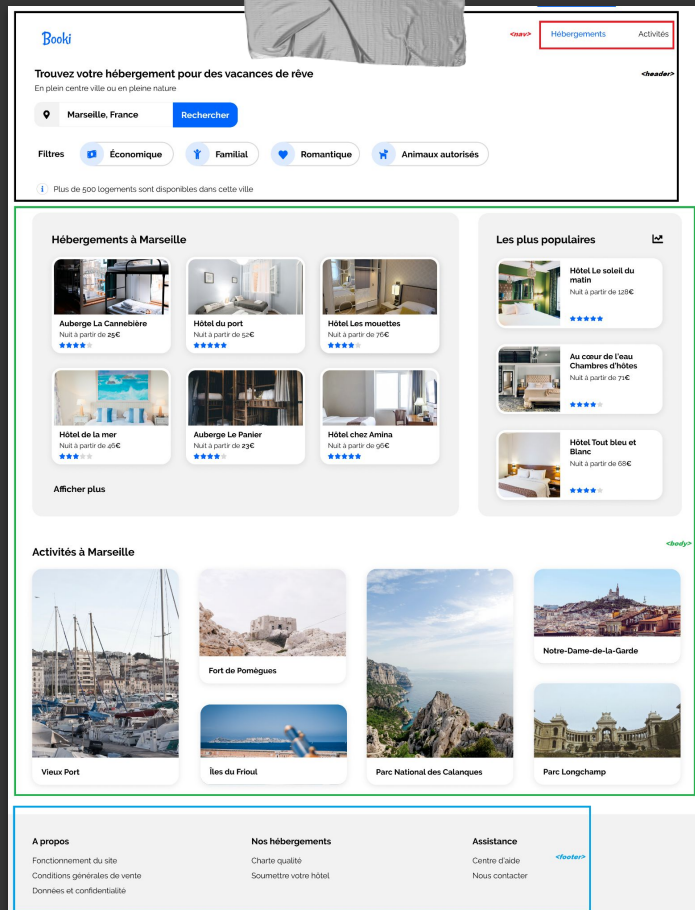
Booki

<nav>

Hébergements

Activités

Trouvez votre hébergement pour des vacances de rêve

<header>

En plein centre ville ou en pleine nature

Marseille, France

Rechercher

Filtres

Économique

Familial

Romantique

Animaux autorisés

Plus de 500 logements sont disponibles dans cette ville

Hébergements à Marseille

Auberge La Cannebière
Nuit à partir de 25€

Hôtel du port
Nuit à partir de 52€

Hôtel Les mouettes
Nuit à partir de 76€

Hôtel de la mer
Nuit à partir de 46€

Auberge Le Panier
Nuit à partir de 23€

Hôtel chez Amina
Nuit à partir de 96€

Afficher plus

Les plus populaires

Hôtel Le soleil du matin
Nuit à partir de 128€

Au cœur de l'eau Chambres d'hôtes
Nuit à partir de 71€

Hôtel Tout bleu et Blanc
Nuit à partir de 68€

<body>

Activités à Marseille

Vieux Port

Fort de Pomègues

Îles du Frioul

Parc National des Calanques

Notre-Dame-de-la-Garde

Parc Longchamp

A propos

Fonctionnement du site

Conditions générales de vente

Données et confidentialité

Nos hébergements

Charte qualité

Soumettre votre hôtel

Assistance

Centre d'aide

Nous contacter

<footer>